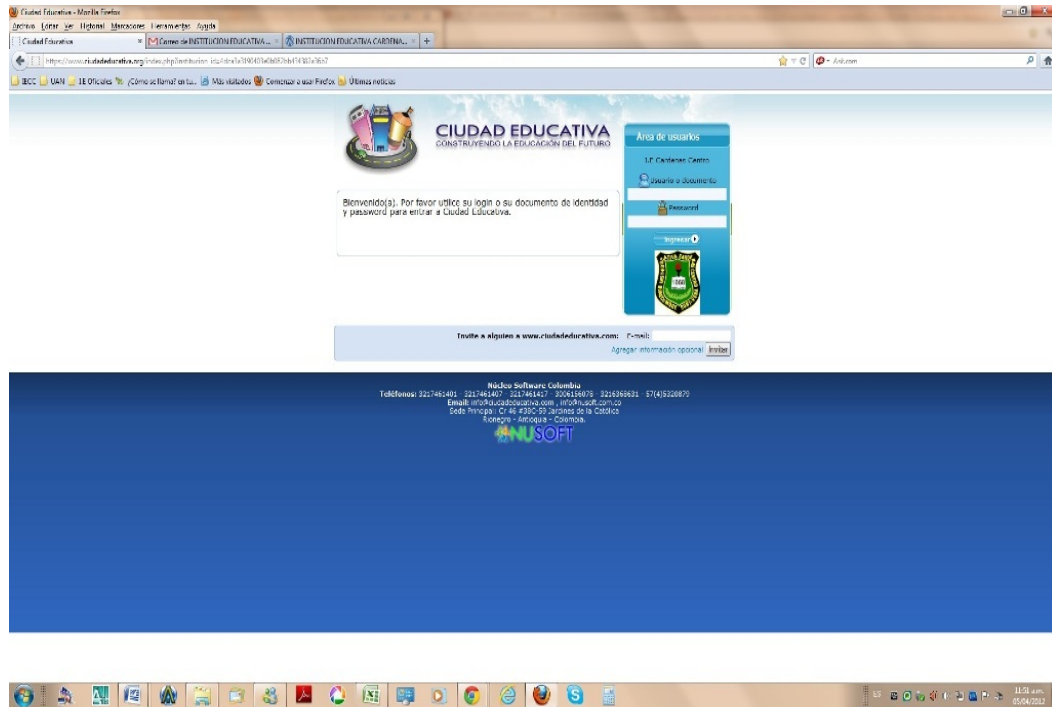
Ciudad Educativa - Mozilla Firefox
Archivo Editar Ver Historial Marcadores Herramientas Ayuda
Ciudad Educativa
Correo de INSTITUCION EDUCATIVA ...
INSTITUCION EDUCATIVA CARDENA...
https://www.ciudadeducativa.org/index.php?institucion_id=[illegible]
Ask.com
IECC UAN IE Oficiales ¿Cómo se llama? en tu... Más visitados Comenzar a usar Firefox Últimas noticias

CIUDAD EDUCATIVA
CONSTRUYENDO LA EDUCACIÓN DEL FUTURO

Área de usuarios
I.E Cardenas Centro
Usuario o documento
Password
Ingresar

Bienvenido(a). Por favor utilice su login o su documento de identidad y password para entrar a Ciudad Educativa.

Invite a alguien a www.ciudadeducativa.com: E-mail:
Agregar información opcional Invitar

Núcleo Software Colombia
Teléfonos: 3217461401 - 3217461407 - 3217461417 - 3006156076 - 3216369531 - 57(4)5320870
Email: info@ciudadeducativa.com , info@nusoft.com.co
Sede Principal: Cr 46 #39C-59 Jardines de la Católica
Rionegro - Antioquia - Colombia.
NUSOFT

11:51 a.m.
05/04/2012